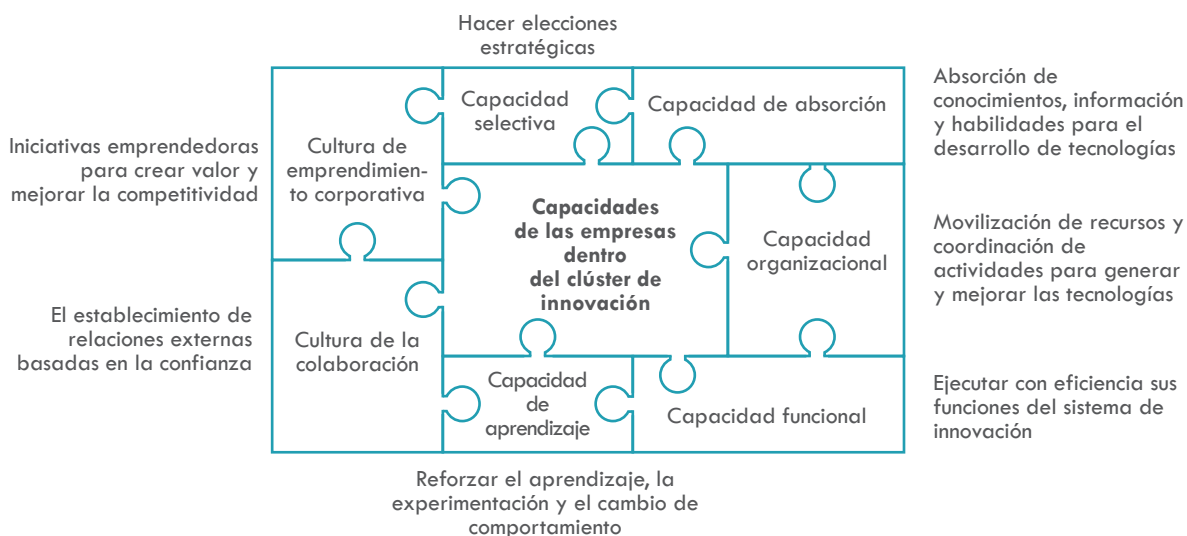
Hacer elecciones estratégicas

Absorción de conocimientos, información y habilidades para el desarrollo de tecnologías

Iniciativas emprendedoras para crear valor y mejorar la competitividad

Capacidad selectiva

Capacidad de absorción

Cultura de emprendimiento corporativa

**Capacidades de las empresas dentro del clúster de innovación**

Capacidad organizacional

Movilización de recursos y coordinación de actividades para generar y mejorar las tecnologías

El establecimiento de relaciones externas basadas en la confianza

Cultura de la colaboración

Capacidad de aprendizaje

Capacidad funcional

Ejecutar con eficiencia sus funciones del sistema de innovación

Reforzar el aprendizaje, la experimentación y el cambio de comportamiento